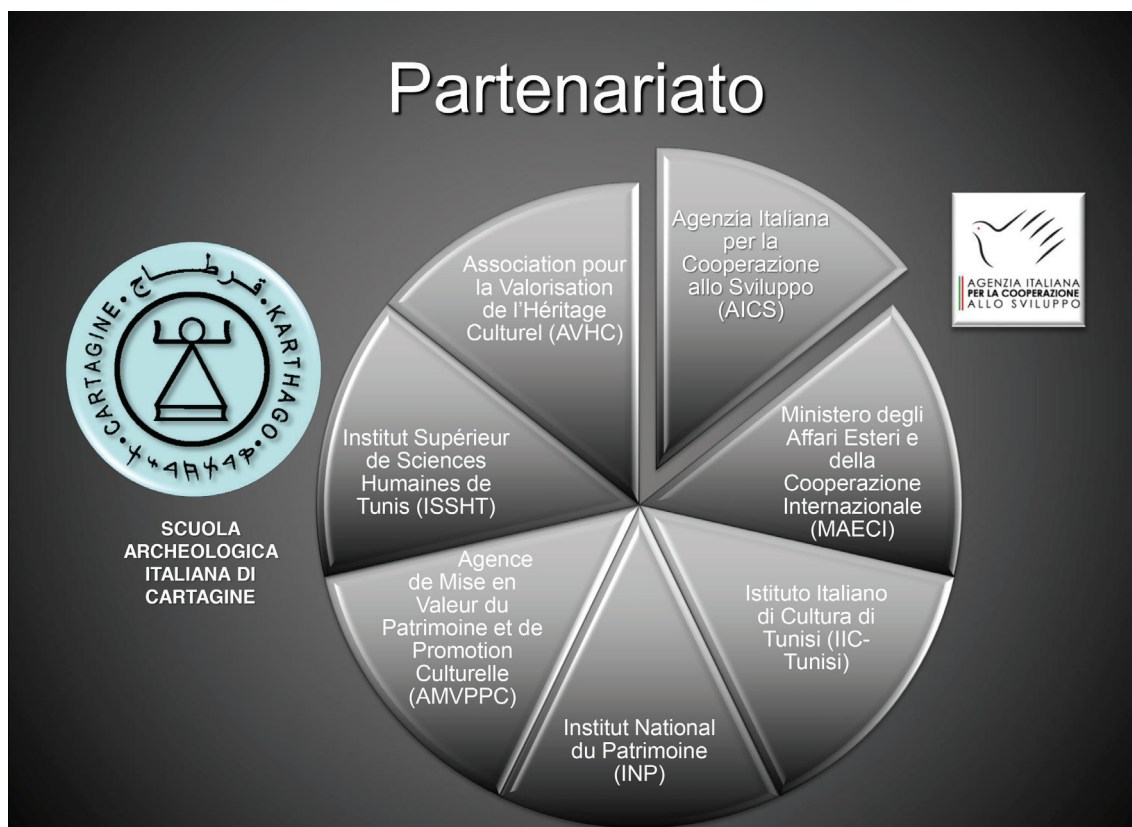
Partenariato

CARTAGINE • قرطاج • KARTHAGO • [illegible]

SCUOLA ARCHEOLOGICA ITALIANA DI CARTAGINE

Agenzia Italiana per la Cooperazione allo Sviluppo (AICS)

Ministero degli Affari Esteri e della Cooperazione Internazionale (MAECI)

Istituto Italiano di Cultura di Tunisi (IIC-Tunisi)

Institut National du Patrimoine (INP)

Agence de Mise en Valeur du Patrimoine et de Promotion Culturelle (AMVPPC)

Institut Supérieur de Sciences Humaines de Tunis (ISSHT)

Association pour la Valorisation de l'Héritage Culturel (AVHC)

AGENZIA ITALIANA PER LA COOPERAZIONE ALLO SVILUPPO